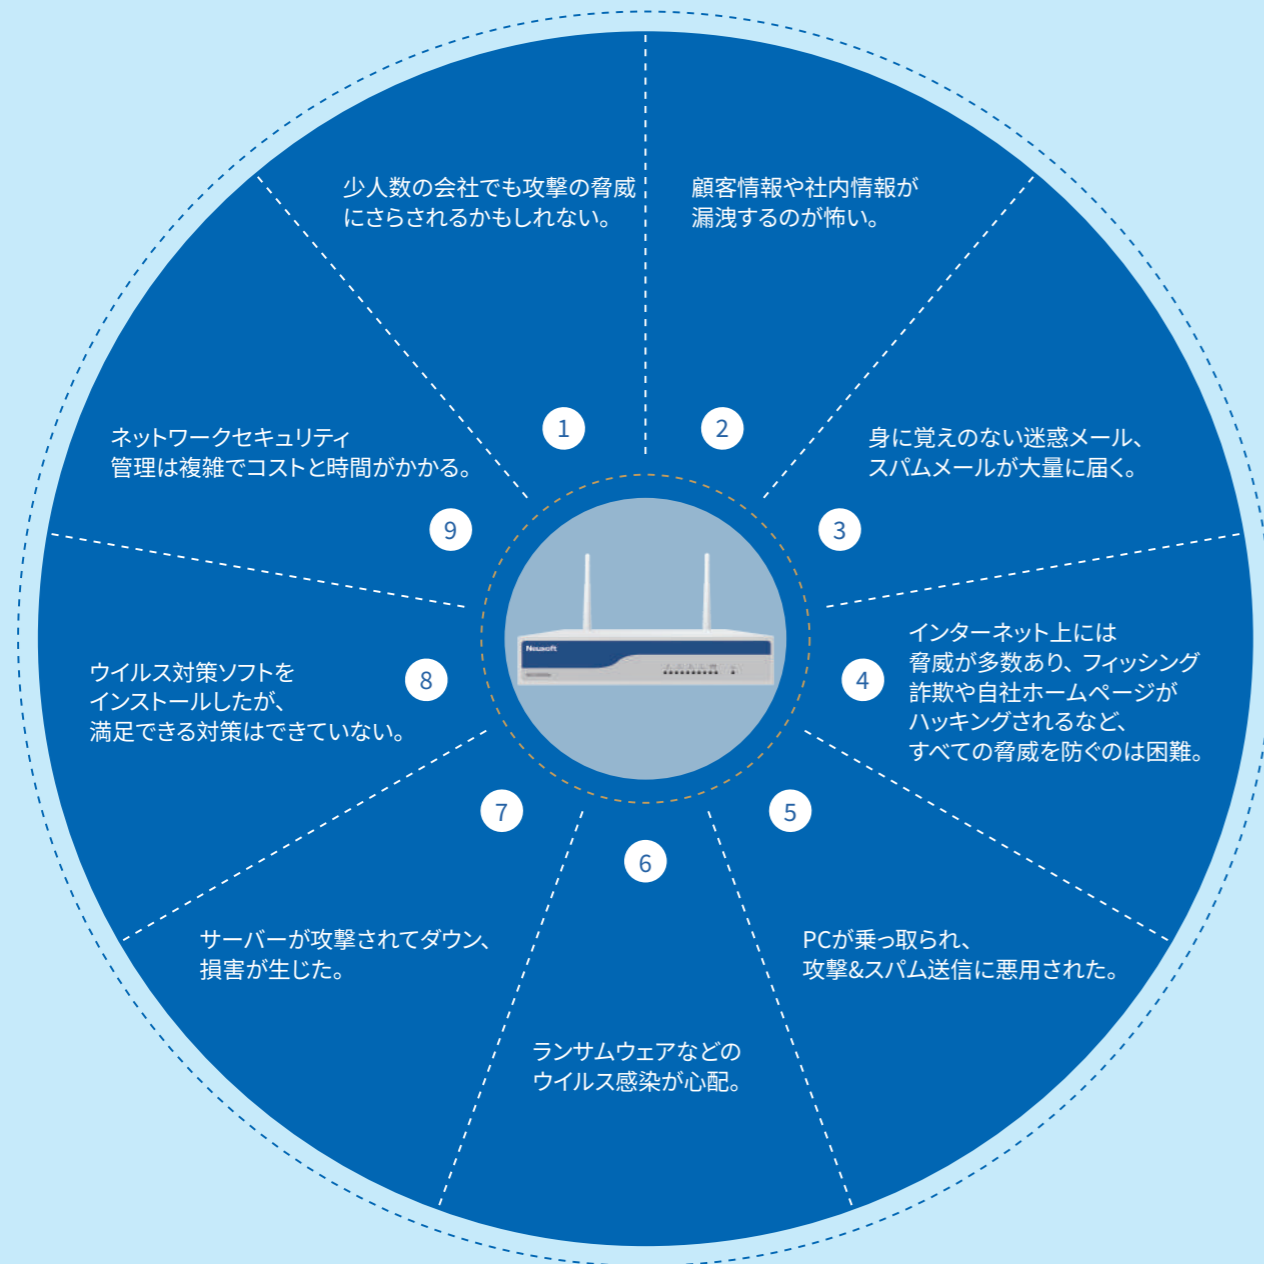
1
少人数の会社でも攻撃の脅威にさらされるかもしれない。

2
顧客情報や社内情報が漏洩するのが怖い。

3
身に覚えのない迷惑メール、スパムメールが大量に届く。

4
インターネット上には脅威が多数あり、フィッシング詐欺や自社ホームページがハッキングされるなど、すべての脅威を防ぐのは困難。

5
PCが乗っ取られ、攻撃&スパム送信に悪用された。

6
ランサムウェアなどのウイルス感染が心配。

7
サーバーが攻撃されてダウン、損害が生じた。

8
ウイルス対策ソフトをインストールしたが、満足できる対策はできていない。

9
ネットワークセキュリティ管理は複雑でコストと時間がかかる。

Nexsoft